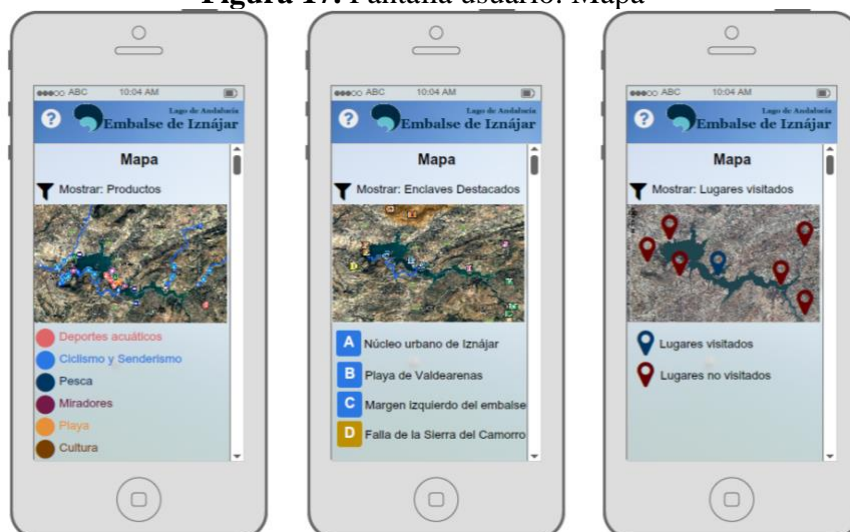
Figura 17. Pantalla usuario: Mapa

●●●○○ ABC 10:04 AM

?

Lago de Andalucía
Embalse de Iznájar

Mapa

Mostrar: Productos

Deportes acuáticos
Ciclismo y Senderismo
Pesca
Miradores
Playa
Cultura

●●●○○ ABC 10:04 AM

?

Lago de Andalucía
Embalse de Iznájar

Mapa

Mostrar: Enclaves Destacados

A Núcleo urbano de Iznájar
B Playa de Valdearenas
C Margen izquierdo del embalse
D Falla de la Sierra del Camorro

●●●○○ ABC 10:04 AM

?

Lago de Andalucía
Embalse de Iznájar

Mapa

Mostrar: Lugares visitados

Lugares visitados
Lugares no visitados